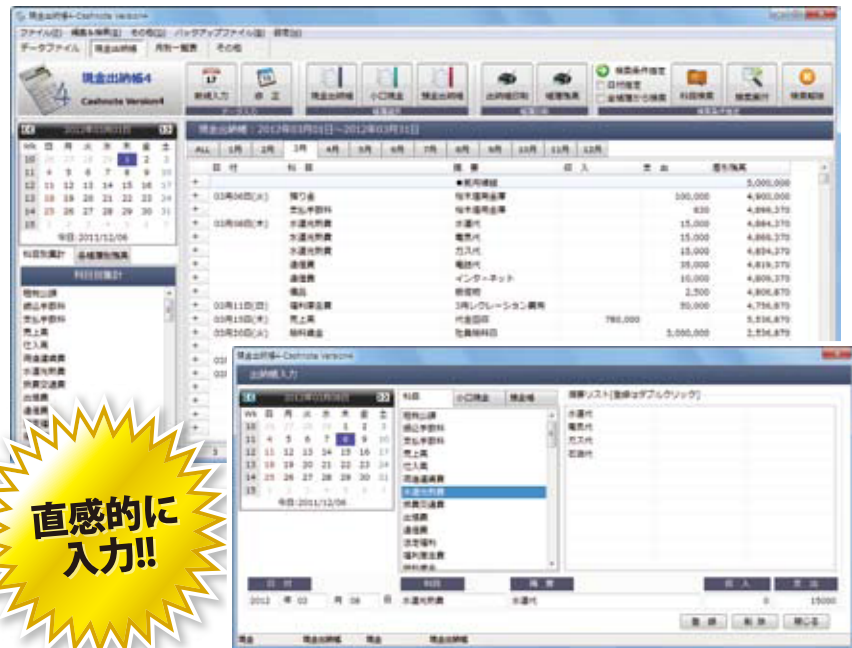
現金出納帳4 Cashnote Version4

ファイル(F) 帳簿&集計(E) その他(O) バックアップファイル(B) 設定(S)

データファイル 現金出納帳 月別一覧表 その他

現金出納帳4 Cashnote Version4

新規入力 修正 現金出納帳 小口現金 預金出納帳 出納帳印刷 帳簿集計 科目検索 検索実行 検索解除

2012年03月01日

日 月 火 水 木 金 土
26 27 28 29 1 2 3
4 5 6 7 8 9 10
11 12 13 14 15 16 17
18 19 20 21 22 23 24
25 26 27 28 29 30 31

今日:2011/12/06

科目別集計

現金出納帳：2012年03月01日～2012年03月31日

ALL 1月 2月 3月 4月 5月 6月 7月 8月 9月 10月 11月 12月

| 日付 | 科目 | 摘要 | 収入 | 支出 | 差引残高 |
|---|---|---|---|---|---|
| | | ●前月繰越 | | | 5,000,000 |
| 03月06日(火) | 預り金 | | | 100,000 | 4,900,000 |
| | 支払手数料 | | | 630 | 4,899,370 |
| 03月08日(木) | 水道光熱費 | 水道代 | | 15,000 | 4,884,370 |
| | 水道光熱費 | 電気代 | | 15,000 | 4,869,370 |
| | 水道光熱費 | ガス代 | | 15,000 | 4,854,370 |
| | 通信費 | 電話代 | | 35,000 | 4,819,370 |
| | 通信費 | インターネット | | 10,000 | 4,809,370 |
| | 備品 | | | 2,500 | 4,806,870 |
| 03月11日(日) | 福利厚生費 | | | 50,000 | 4,756,870 |
| 03月15日(木) | 売上高 | | 780,000 | | 5,536,870 |
| 03月20日(火) | 給料賃金 | | | 3,000,000 | 2,536,870 |

現金出納帳4 Cashnote Version4

出納帳入力

2012年03月08日

日 月 火 水 木 金 土
26 27 28 29 1 2 3
4 5 6 7 8 9 10
11 12 13 14 15 16 17
18 19 20 21 22 23 24
25 26 27 28 29 30 31

今日:2011/12/06

科目 小口現金 預金帳

摘要リスト[登録はダブルクリック]

水道代
電気代
ガス代

売上高
仕入高
水道光熱費
旅費交通費
通信費
福利厚生費

日付 科目 摘要 収入 支出

2012 年 03 月 08 日 水道光熱費 水道代 0 15000

登録 削除 閉じる

直感的に入力!!